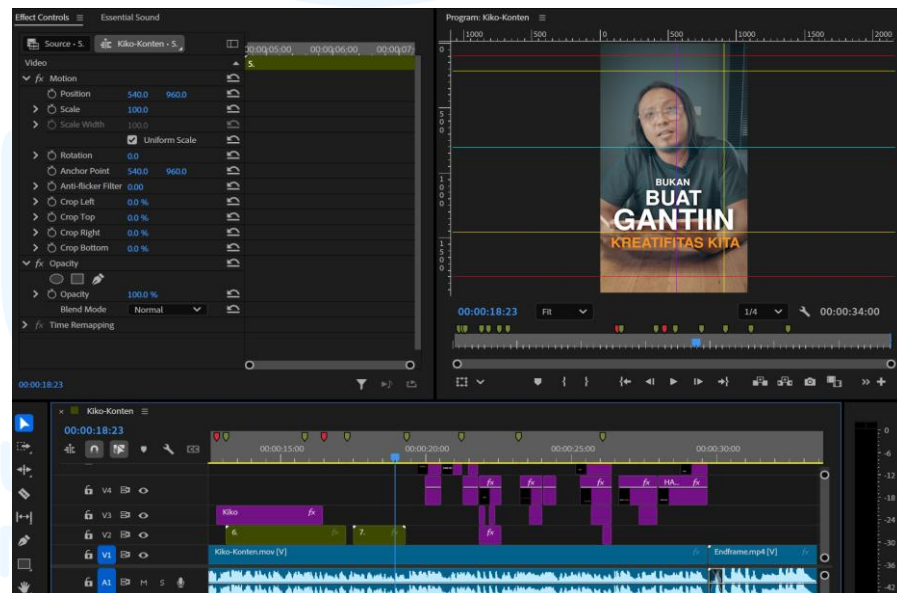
Effect Controls ≡ Essential Sound

Source • S. Kiko-Konten • S.

00:00:05:00 00:00:06:00 00:00:07

Video

fx Motion

Position 540.0 960.0

Scale 100.0

Scale Width 100.0

Uniform Scale

Rotation 0.0

Anchor Point 540.0 960.0

Anti-flicker Filter 0.00

Crop Left 0.0 %

Crop Top 0.0 %

Crop Right 0.0 %

Crop Bottom 0.0 %

fx Opacity

Opacity 100.0 %

Blend Mode Normal

fx Time Remapping

00:00:18:23

Program: Kiko-Konten ≡

1000 500 0 500 1000 1500 2000

BUKAN
BUAT
GANTIIN
KREATIFITAS KITA

00:00:18:23 Fit 1/4 00:00:34:00

Kiko-Konten ≡

00:00:18:23

00:00:15:00 00:00:20:00 00:00:25:00 00:00:30:00

V4
V3
V2
V1
A1

Kiko fx
6. 7.
HA...
Kiko-Konten.mov [V] Endframe.mp4 [V]

0
-6
-12
-18
-24
-30
-36
-42